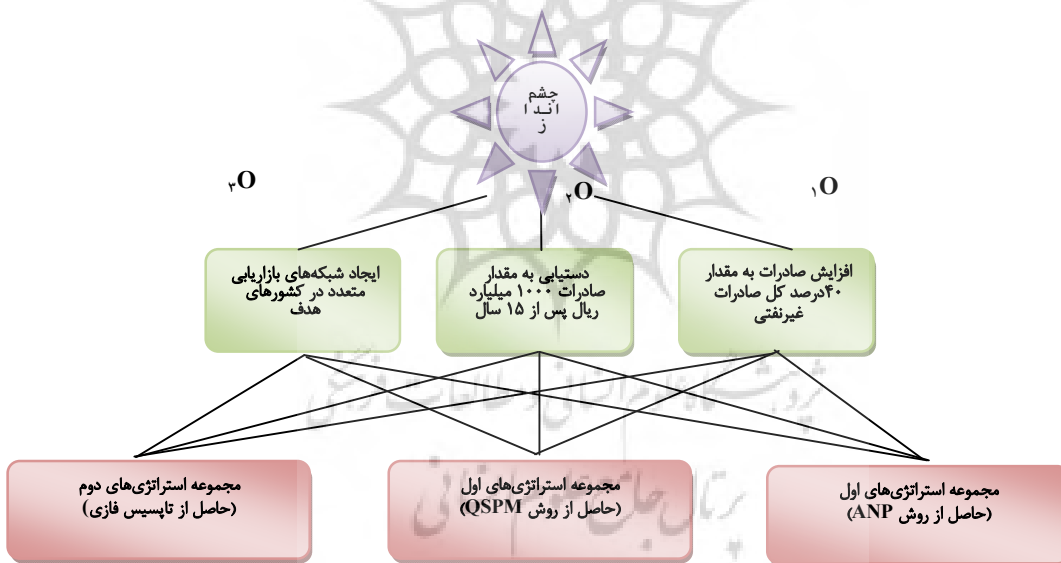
چشم
انـدا
ز

$O_3$

$O_2$

$O_1$

ایجاد شبکه‌های بازاریابی متعدد در کشورهای هدف

دستیابی به مقدار صادرات ۱۰۰۰ میلیارد ریال پس از ۱۵ سال

افزایش صادرات به مقدار ۴۰درصد کل صادرات غیرنفتی

مجموعه استراتژی‌های دوم
(حاصل از تاپسیس فازی)

مجموعه استراتژی‌های اول
(حاصل از روش QSPM)

مجموعه استراتژی‌های اول
(حاصل از روش ANP)

پرتال جامع علوم انسانی